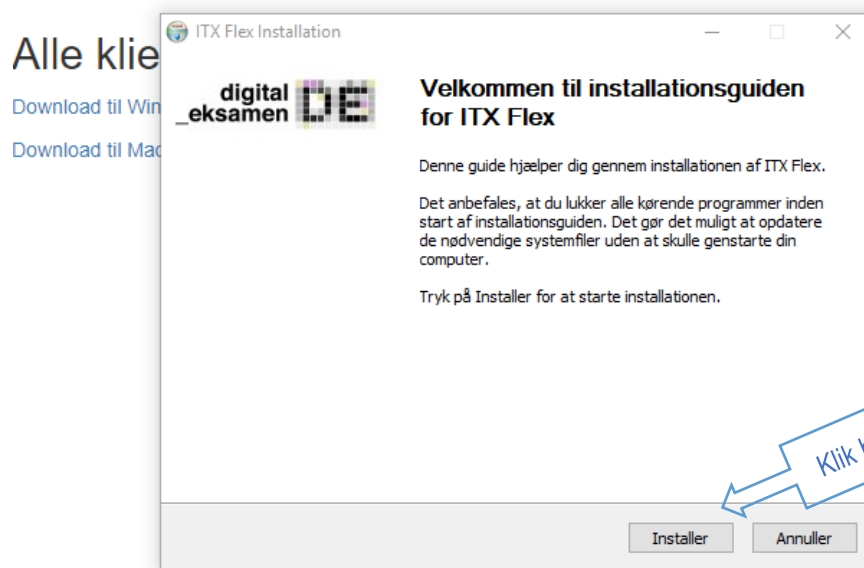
Alle klie

Download til Win

Download til Mac

ITX Flex Installation

digital
_eksamen

Velkommen til installationsguiden for ITX Flex

Denne guide hjælper dig gennem installationen af ITX Flex.

Det anbefales, at du lukker alle kørende programmer inden start af installationsguiden. Det gør det muligt at opdatere de nødvendige systemfiler uden at skulle genstarte din computer.

Tryk på Installer for at starte installationen.

Klik

Installer

Annuller